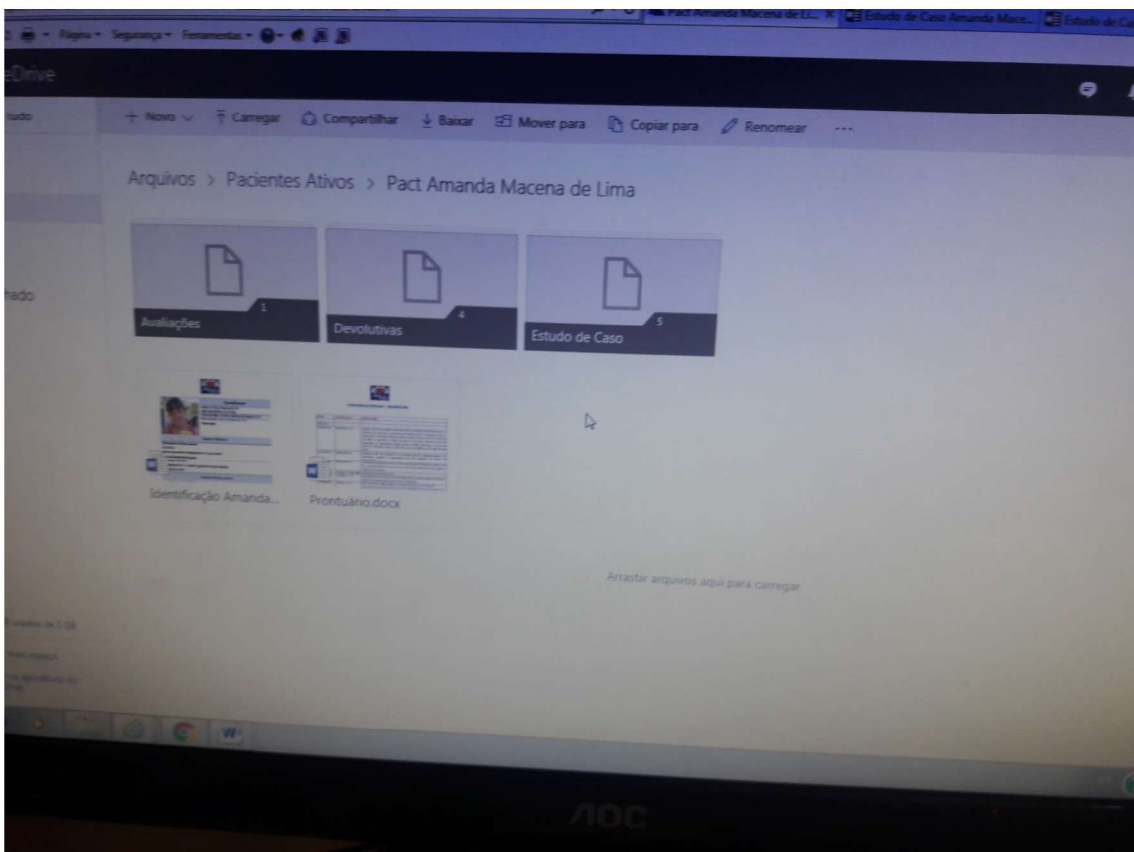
Página ▾ Segurança ▾ Ferramentas ▾

Pact Amanda Macena de Li... ×
Estudo de Caso Amanda Mace...
Estudo de Ca

eDrive

tudo

+ Novo ∨   Carregar   Compartilhar   Baixar   Mover para   Copiar para   Renomear   ···

Arquivos > Pacientes Ativos > Pact Amanda Macena de Lima

1
Avaliações

4
Devolutivas

5
Estudo de Caso

hado

Identificação Amanda...

Prontuário.docx

Arrastar arquivos aqui para carregar

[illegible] usados de 5 GB

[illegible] espaço

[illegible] aplicativos do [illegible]

AOC